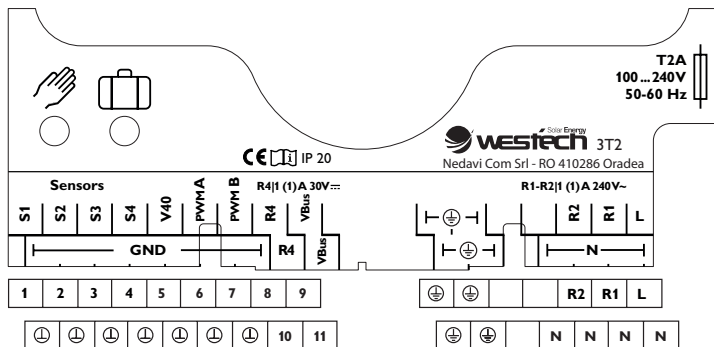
T2A
100 ... 240V
50-60 Hz

CE IP 20

Solar Energy
westech 3T2
Nedavi Com Srl - RO 410286 Oradea

Sensors
R4|1 (1)A 30V⎓
R1-R2|1 (1)A 240V~

S1 S2 S3 S4 V40 PWM A PWM B R4 VBus
GND
R4 VBus

R2 R1 L
N

| 1 | 2 | 3 | 4 | 5 | 6 | 7 | 8 | 9 |
|---|---|---|---|---|---|---|---|---|

| ⏚ | ⏚ |  |  | R2 | R1 | L |
|---|---|---|---|---|---|---|

| ⏚ | ⏚ | ⏚ | ⏚ | ⏚ | ⏚ | ⏚ | 10 | 11 |
|---|---|---|---|---|---|---|---|---|

| ⏚ | ⏚ |  | N | N | N | N |
|---|---|---|---|---|---|---|